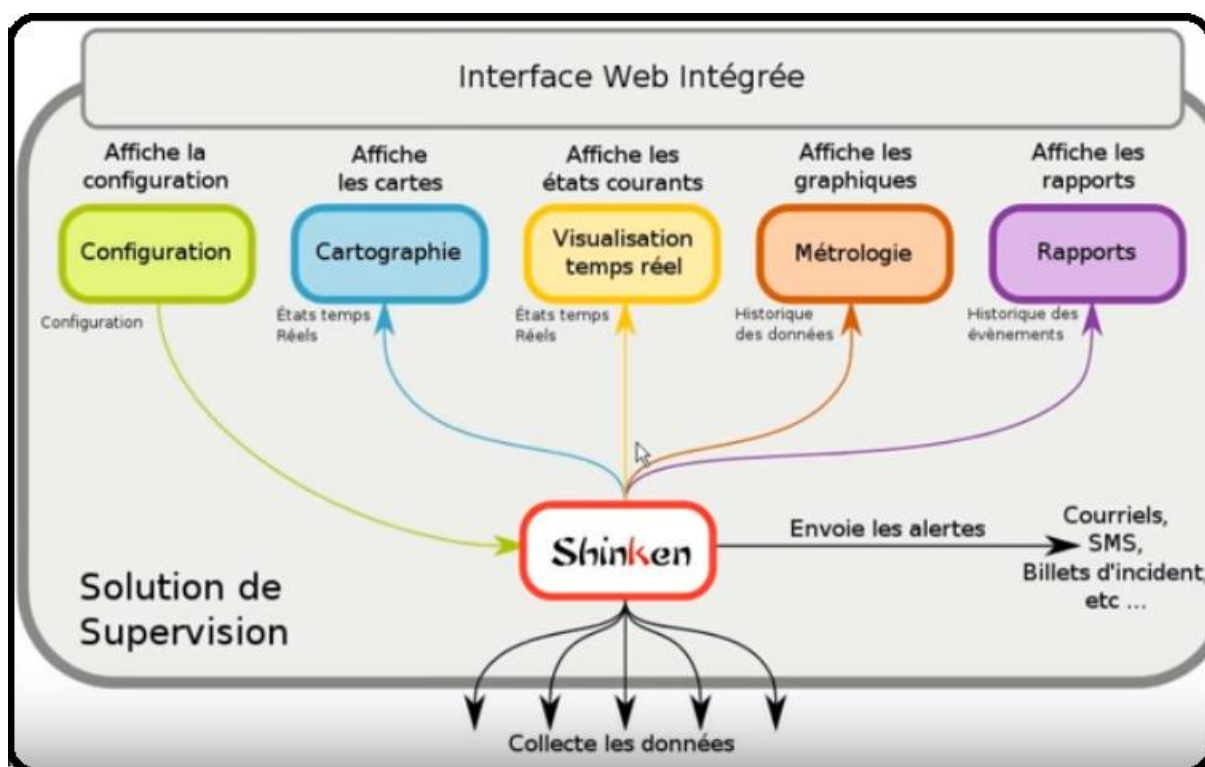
Interface Web Intégrée

Affiche la configuration

Affiche les cartes

Affiche les états courants

Affiche les graphiques

Affiche les rapports

Configuration

Cartographie

Visualisation temps réel

Métrologie

Rapports

Configuration

États temps Réels

États temps Réels

Historique des données

Historique des évènements

Shinken

Envoie les alertes

Courriels, SMS, Billets d'incident, etc ...

Solution de Supervision

Collecte les données